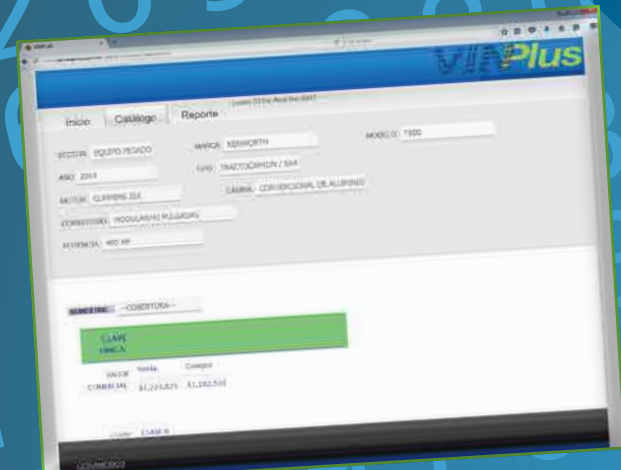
VINPlus

Inicio Catálogo Reporte

Lunes 03 De Abril Del 2017

SECTOR: EQUIPO PESADO

MARCA: KENWORTH

MODELO: T800

AÑO: 2014

TIPO: TRACTOCAMION / 6X4

MOTOR: CUMMINS ISX

CABINA: CONVENCIONAL DE ALUMINIO

DORMITORIO: MODULAR/42 PULGADAS

POTENCIA: 485 HP

SEMESTRE: --COBERTURA--

CLAVE

UNICA

VALOR Venta Compra

COMERCIAL $1,224,825 $1,102,500

CLASE II